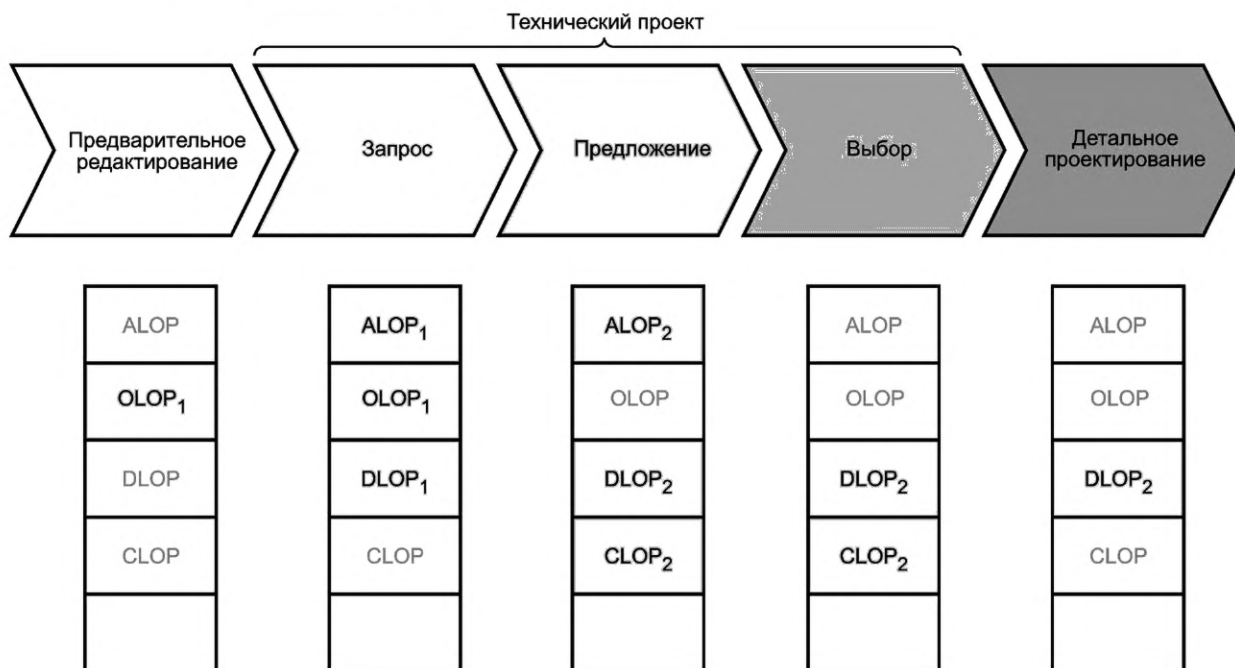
Технический проект

Предварительное редактирование

Запрос

Предложение

Выбор

Детальное проектирование

| ALOP |
|---|
| $OLOP_1$ |
| DLOP |
| CLOP |
| |

| $ALOP_1$ |
|---|
| $OLOP_1$ |
| $DLOP_1$ |
| CLOP |
| |

| $ALOP_2$ |
|---|
| OLOP |
| $DLOP_2$ |
| $CLOP_2$ |
| |

| ALOP |
|---|
| OLOP |
| $DLOP_2$ |
| $CLOP_2$ |
| |

| ALOP |
|---|
| OLOP |
| $DLOP_2$ |
| CLOP |
| |